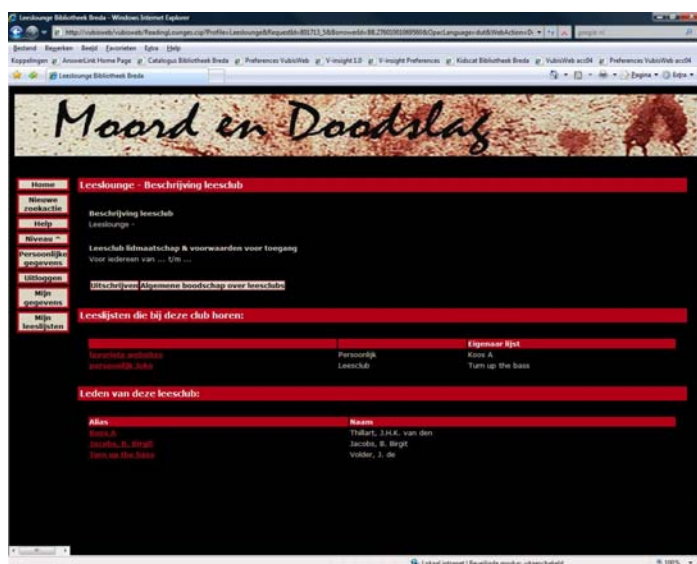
Leeslounge Bibliotheek Breda - Windows Internet Explorer

http://vubisweb/vubisweb/ReadingLounges.csp?Profile=Leeslounge&RequestId=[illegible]&OpacLanguage=dut&WebAction=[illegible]

Bestand Bewerken Beeld Favorieten Extra Help

Koppelingen AnswerLink Home Page Catalogus Bibliotheek Breda Preferences VubisWeb V-insight 1.0 V-insight Preferences Kidscat Bibliotheek Breda VubisWeb acc04 Preferences VubisWeb acc04

Leeslounge Bibliotheek Breda

Pagina Extra

Moord en Doodslag

Home
Nieuwe zoekactie
Help
Niveau ^
Persoonlijke gegevens
Uitloggen
Mijn gegevens
Mijn leeslijsten

Leeslounge - Beschrijving leesclub

Beschrijving leesclub
Leeslounge -

Leesclub lidmaatschap & voorwaarden voor toegang
Voor iedereen van ... t/m ...

Uitschrijven Algemene boodschap over leesclubs

Leeslijsten die bij deze club horen:

| | | Eigenaar lijst |
|---|---|---|
| favoriete websites | Persoonlijk | Koos A |
| persoonlijk_toke | Leesclub | Turn up the bass |

Leden van deze leesclub:

| Alias | Naam |
|---|---|
| Koos A | Thillart, J.H.K. van den |
| Jacobs, B. Birgit | Jacobs, B. Birgit |
| Turn up the bass | Volder, J. de |

Lokaal intranet | Beveiligde modus: uitgeschakeld

100%